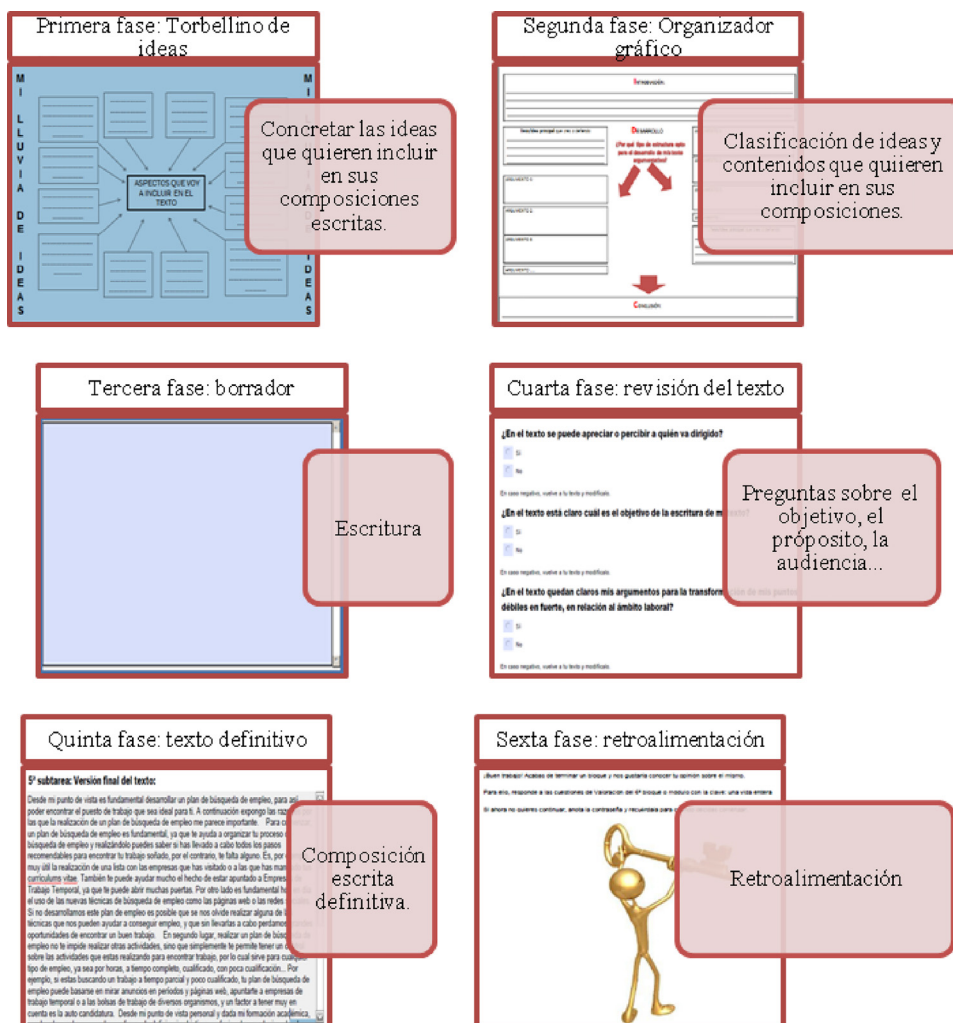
Primera fase: Torbellino de ideas

MI LLUVIA DE IDEAS

ASPECTOS QUE VOY A INCLUIR EN EL TEXTO

MI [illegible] IDEAS

Concretar las ideas que quieren incluir en sus composiciones escritas.

Segunda fase: Organizador gráfico

INTRODUCCIÓN

DESARROLLO

¿Por qué tipo de estructura opto para el desarrollo de mis textos argumentativos?

ARGUMENTO 1:

ARGUMENTO 2:

ARGUMENTO 3:

ARGUMENTO 4:

CONCLUSIÓN

Clasificación de ideas y contenidos que quiieren incluir en sus composiciones.

Tercera fase: borrador

Escritura

Cuarta fase: revisión del texto

¿En el texto se puede apreciar o percibir a quién va dirigido?

Sí

No

En caso negativo, vuelve a tu texto y modifícalo.

¿En el texto está claro cuál es el objetivo de la escritura de m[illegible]

Sí

No

En caso negativo, vuelve a tu texto y modifícalo.

¿En el texto quedan claros mis argumentos para la transform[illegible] débiles en fuerte, en relación al ámbito laboral?

Sí

No

En caso negativo, vuelve a tu texto y modifícalo.

Preguntas sobre el objetivo, el própósito, la audiencia...

Quinta fase: texto definitivo

5ª subtarea: Versión final del texto:

Desde mi punto de vista es fundamental desarrollar un plan de búsqueda de empleo, para así poder encontrar el puesto de trabajo que sea ideal para ti. A continuación expongo las raz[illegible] las que la realización de un plan de búsqueda de empleo me parece importante. Para c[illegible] un plan de búsqueda de empleo es fundamental, ya que te ayuda a organizar tu proceso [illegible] búsqueda de empleo y realizándolo puedes saber si has llevado a cabo todos los pasos recomendables para encontrar tu trabajo soñado, por el contrario, te falta alguno. Es, por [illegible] muy útil la realización de una lista con las empresas que has visitado o a las que has man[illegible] currículums vitae. También te puede ayudar mucho el hecho de estar apuntado a Empres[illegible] Trabajo Temporal, ya que te puede abrir muchas puertas. Por otro lado es fundamental h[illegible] el uso de las nuevas técnicas de búsqueda de empleo como las páginas web o las redes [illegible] Si no desarrollamos este plan de empleo es posible que se nos olvide realizar alguna de l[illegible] técnicas que nos pueden ayudar a conseguir empleo, y que sin llevarlas a cabo perdamo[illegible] oportunidades de encontrar un buen trabajo. En segundo lugar, realizar un plan de búsq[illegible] empleo no te impide realizar otras actividades, sino que simplemente te permite tener un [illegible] sobre las actividades que estas realizando para encontrar trabajo, por lo cual sirve para cualqu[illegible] tipo de empleo, ya sea por horas, a tiempo completo, cualificado, con poca cualificación... Por ejemplo, si estas buscando un trabajo a tiempo parcial y poco cualificado, tu plan de búsqueda de empleo puede basarse en mirar anuncios en periodos y páginas web, apuntarte a empresas de trabajo temporal o a las bolsas de trabajo de diversos organismos, y un factor a tener muy en cuenta es la auto candidatura. Desde mi punto de vista personal y dada mi formación académica, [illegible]

Composición escrita definitiva.

Sexta fase: retroalimentación

¡Buen trabajo! Acabas de terminar un bloque y nos gustaría conocer tu opinión sobre el mismo.

Para ello, responde a las cuestiones de Valoración del 6º bloque o módulo con la clave: una vida entera

Si ahora no quieres continuar, anota la contraseña y recuérdala para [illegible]

Retroalimentación